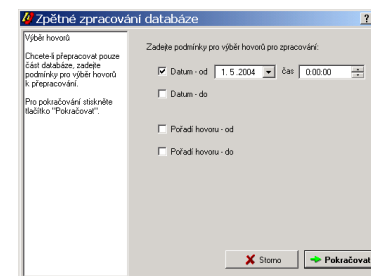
Zpětné zpracování databáze

?

Výběr hovorů

Chcete-li přepracovat pouze část databáze, zadejte podmínky pro výběr hovorů k přepracování.

Pro pokračování stiskněte tlačítko "Pokračovat".

Zadejte podmínky pro výběr hovorů pro zpracování:

Datum - od 1. 5. 2004 čas 0:00:00

Datum - do

Pořadí hovoru - od

Pořadí hovoru - do

Storno

Pokračovat